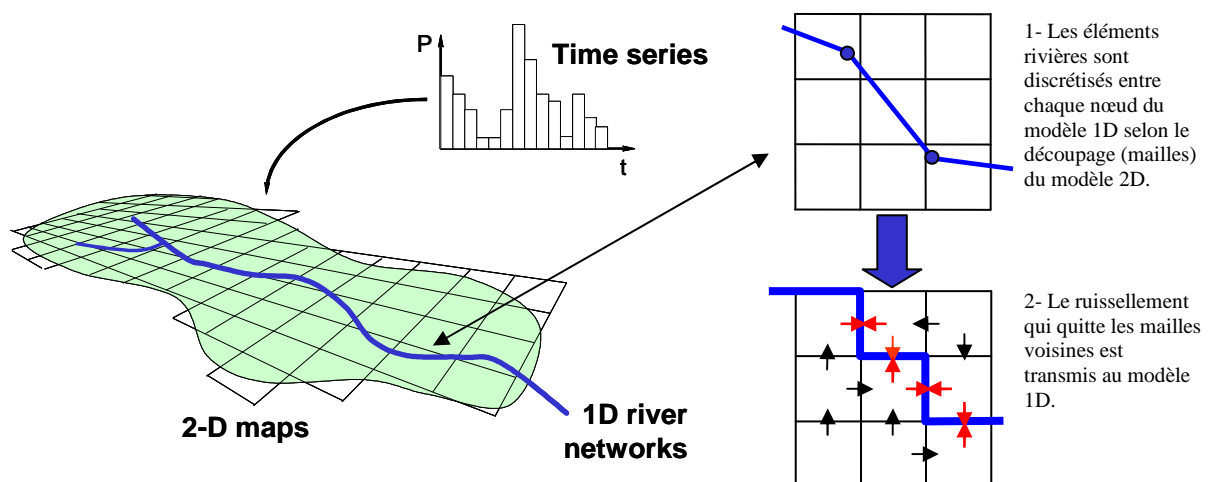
P

Time series

t

2-D maps

1D river networks

1- Les éléments rivières sont discrétisés entre chaque nœud du modèle 1D selon le découpage (mailles) du modèle 2D.

2- Le ruissellement qui quitte les mailles voisines est transmis au modèle 1D.